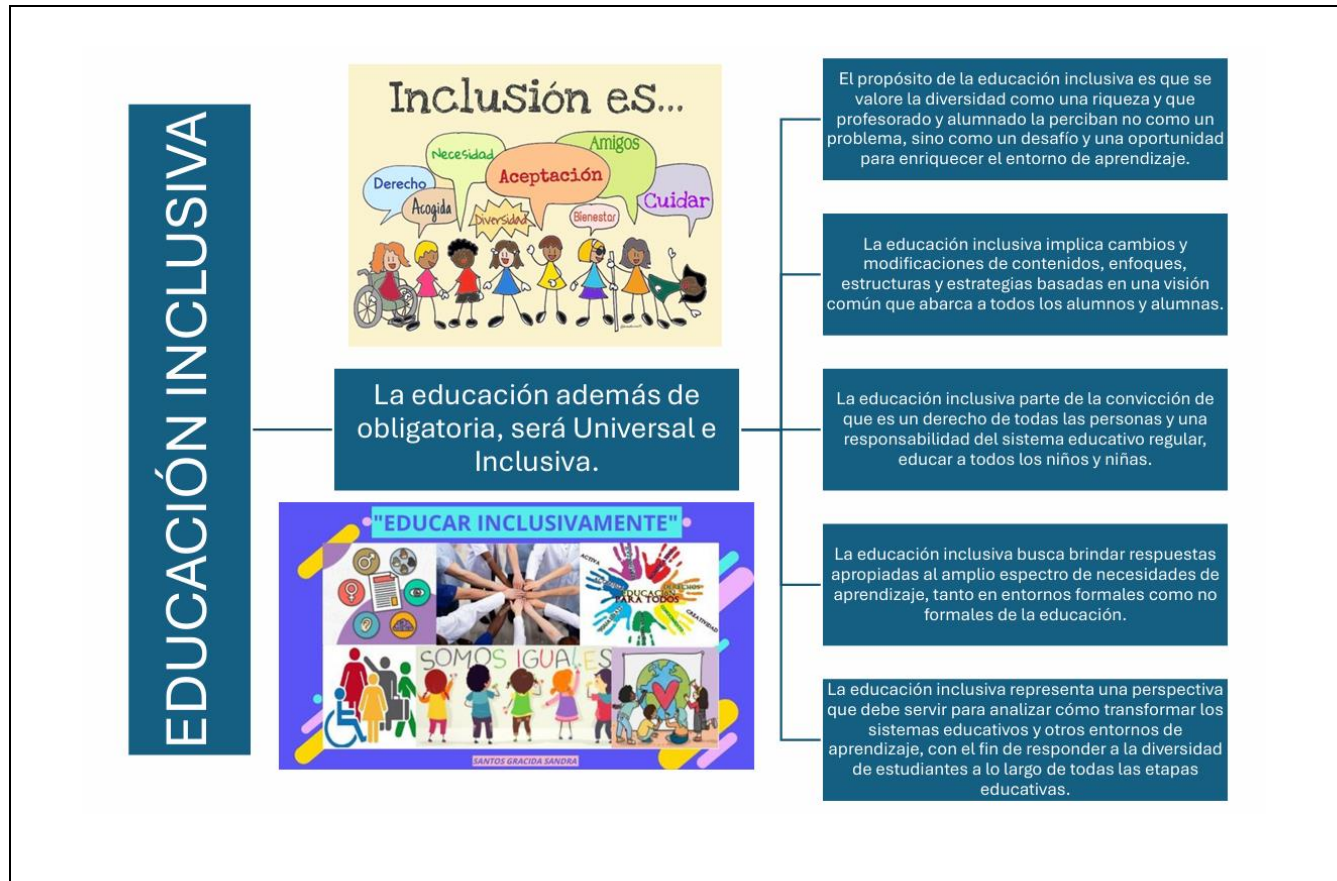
EDUCACIÓN INCLUSIVA

Inclusión es...
Necesidad
Amigos
Derecho
Aceptación
Acogida
Diversidad
Bienestar
Cuidar

La educación además de obligatoria, será Universal e Inclusiva.

"EDUCAR INCLUSIVAMENTE"
ACTIVA
EDUCACIÓN PARA TODOS
CREATIVIDAD
SOMOS IGUALES
SANTOS GRACIDA SANDRA

El propósito de la educación inclusiva es que se valore la diversidad como una riqueza y que profesorado y alumnado la perciban no como un problema, sino como un desafío y una oportunidad para enriquecer el entorno de aprendizaje.

La educación inclusiva implica cambios y modificaciones de contenidos, enfoques, estructuras y estrategias basadas en una visión común que abarca a todos los alumnos y alumnas.

La educación inclusiva parte de la convicción de que es un derecho de todas las personas y una responsabilidad del sistema educativo regular, educar a todos los niños y niñas.

La educación inclusiva busca brindar respuestas apropiadas al amplio espectro de necesidades de aprendizaje, tanto en entornos formales como no formales de la educación.

La educación inclusiva representa una perspectiva que debe servir para analizar cómo transformar los sistemas educativos y otros entornos de aprendizaje, con el fin de responder a la diversidad de estudiantes a lo largo de todas las etapas educativas.